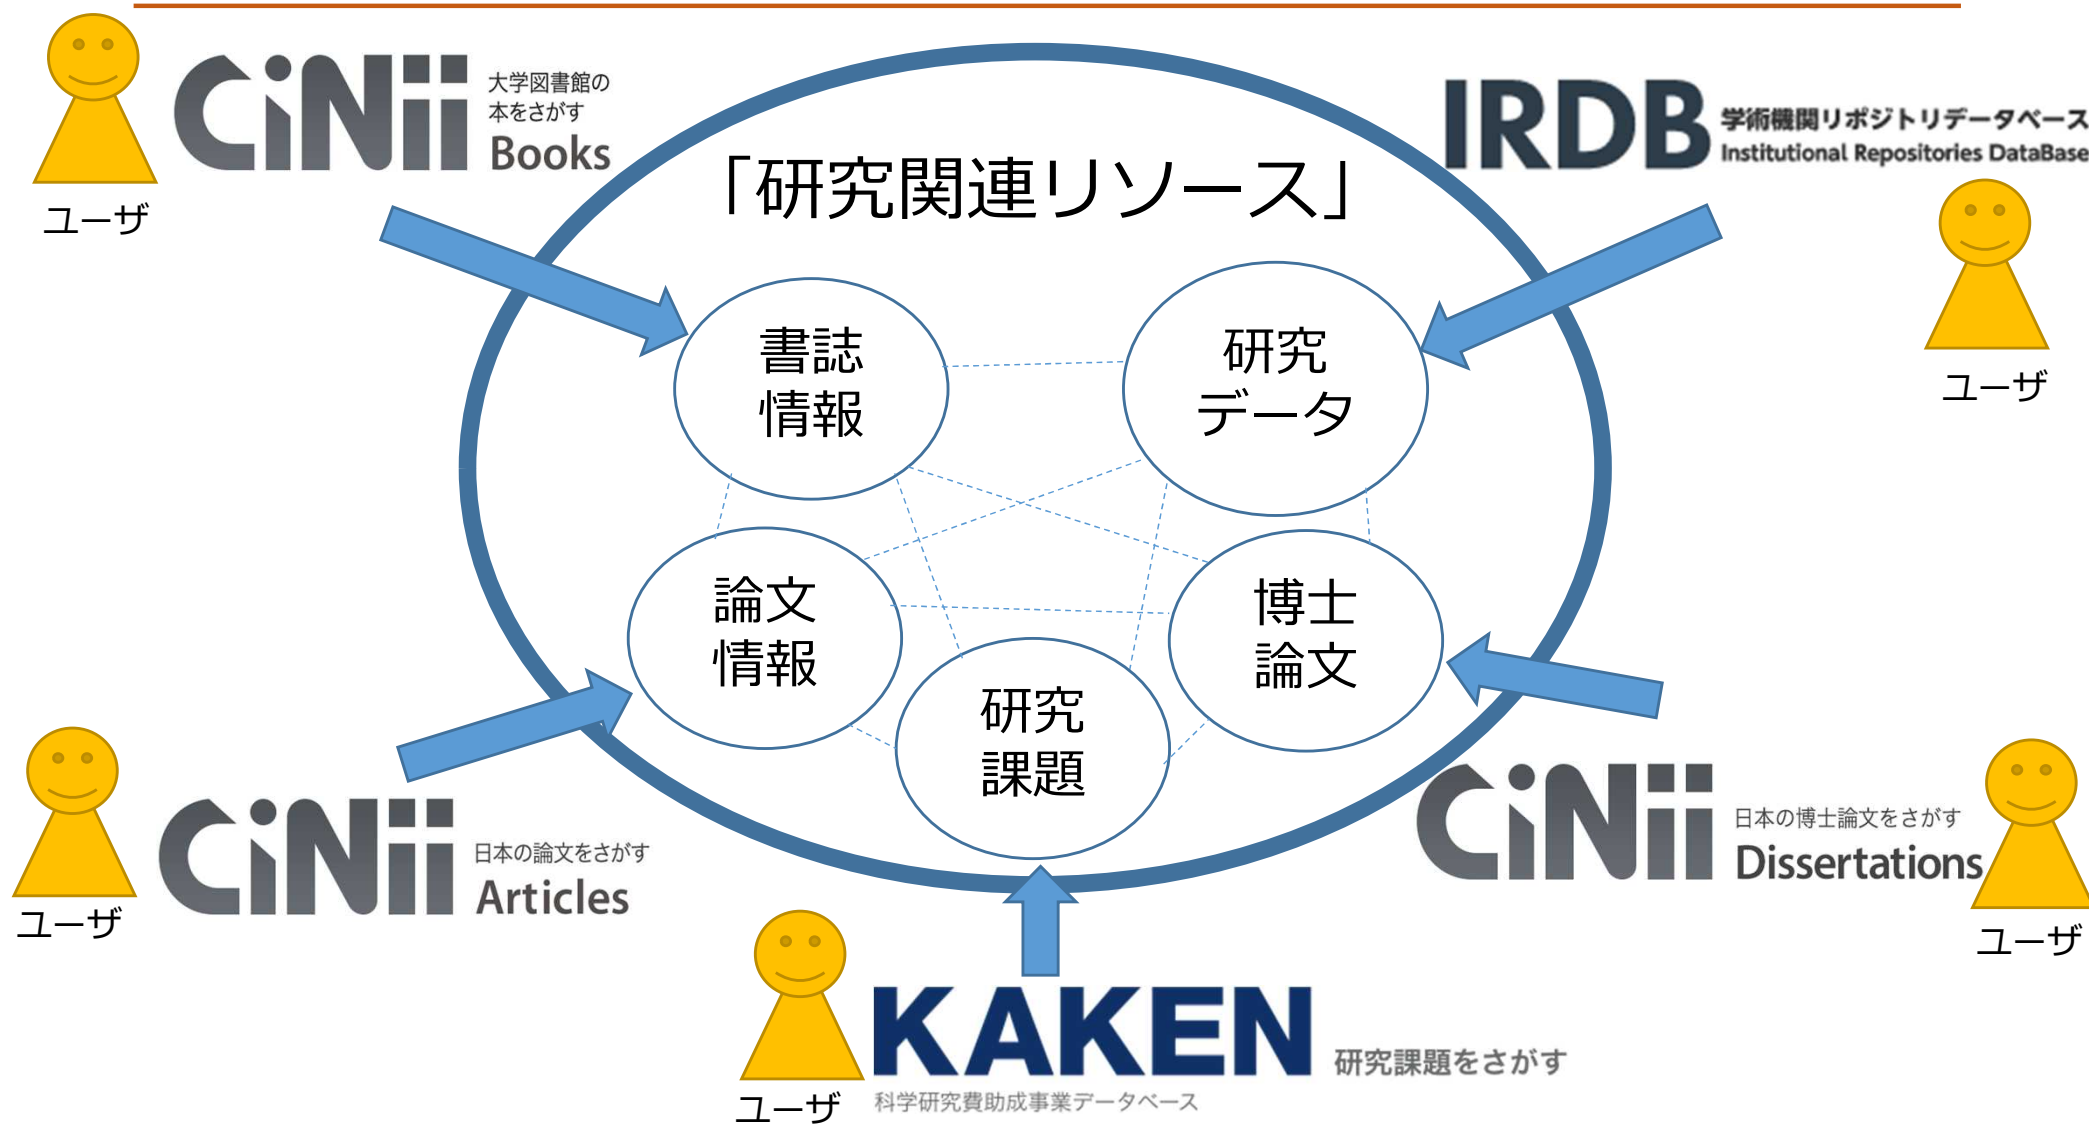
CiNii 大学図書館の本をさがす Books

ユーザ

IRDB 学術機関リポジトリデータベース Institutional Repositories DataBase

ユーザ

「研究関連リソース」

書誌情報

研究データ

論文情報

博士論文

研究課題

CiNii 日本の論文をさがす Articles

ユーザ

CiNii 日本の博士論文をさがす Dissertations

ユーザ

ユーザ

KAKEN 研究課題をさがす

科学研究費助成事業データベース